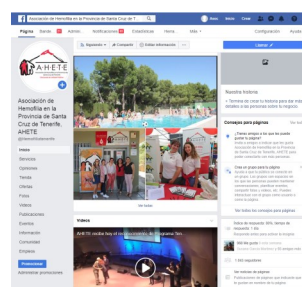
Asociación de Hemofilia en la Provincia de Santa Cruz de Tenerife

Página Bandeja de entrada Administrar Notificaciones Estadísticas Herramientas de publicación Más

Configuración Ayuda

AHETE

Asociación de Hemofilia en la Provincia de Santa Cruz de Tenerife, AHETE

@AsociaciondeHemofilia

Inicio
Servicios
Opiniones
Tienda
Ofertas
Fotos
Vídeos
Publicaciones
Eventos
Información
Comunidad
Empleos

Promocionar
Administrar promociones

Siguiendo Compartir Editar información

Llamar

Nuestra historia

Consejos para páginas Ver todo

Ver todas

Videos

AHETE visita hoy el ayuntamiento ...

Ver todos los consejos para páginas

Tasa de respuesta: 38%, tiempo de respuesta: 1 día

Ver mensajes de páginas